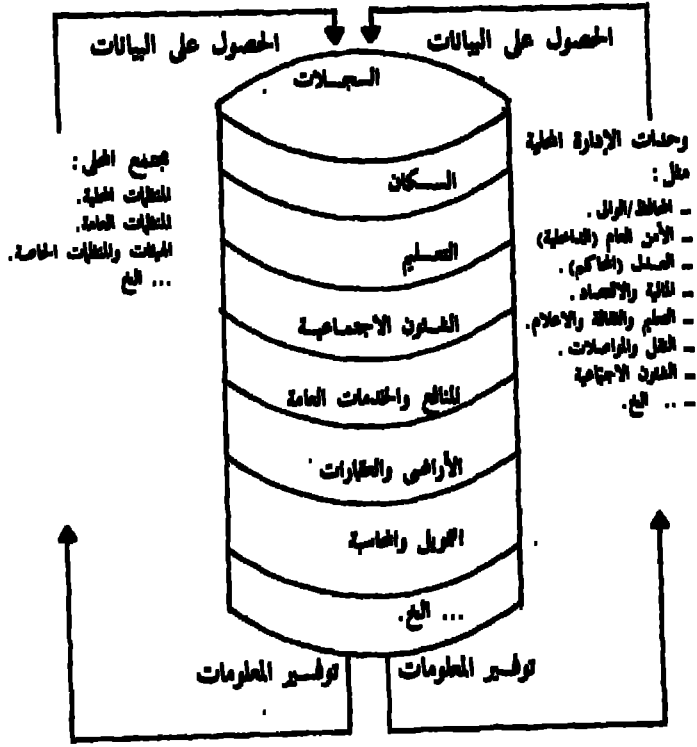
الحصول على البيانات

الحصول على البيانات

السجلات

وحدات الإدارة المحلية مثل:
- المحافظ/الوالي.
- الأمن العام (الداخلية)
- العدل (المحاكم)
- المالية والاقتصاد.
- التعليم والثقافة والاعلام.
- النقل والمواصلات.
- الشئون الاجتماعية
- .. الخ.

مجتمع المحلي:
المنظمات المحلية.
المنظمات العامة.
الهيئات والمنظمات الخاصة.
... الخ

السكان

التعليم

الشئون الاجتماعية

المنافع والخدمات العامة

الأراضي والعقارات

التمويل والمحاسبة

... الخ.

توفير المعلومات

توفير المعلومات